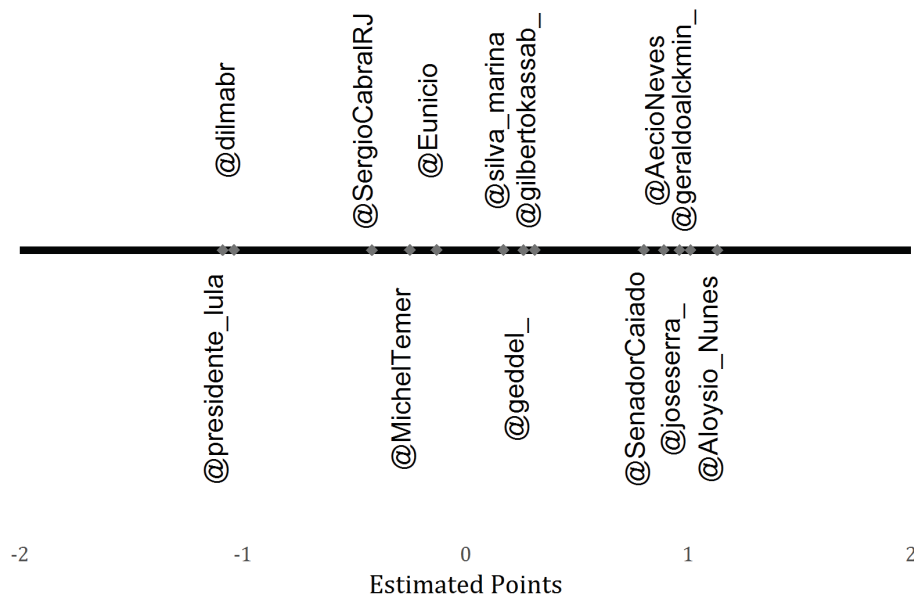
@dilmabr
@SergioCabralRJ
@Eunicio
@silva_marina
@gilbertokassab_
@AecioNeves
@geraldoalckmin_

@presidente_lula
@MichelTemer
@geddel_
@SenadorCaiado
@joseserra_
@Aloysio_Nunes

-2
-1
0
1
2
Estimated Points